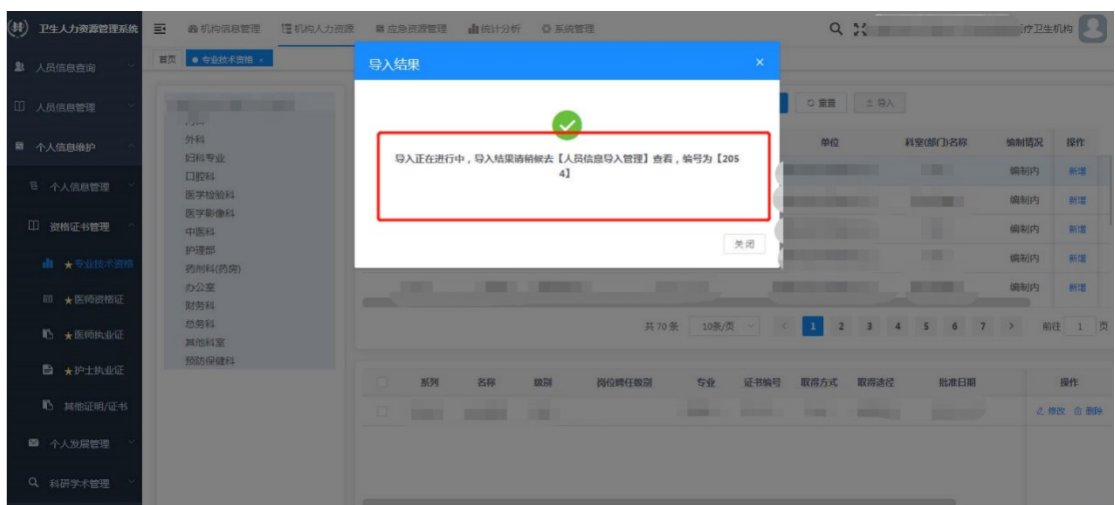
卫生人力资源管理系统

机构信息管理　机构人力资源　应急资源管理　统计分析　系统管理

疗卫生机构

人员信息查询

人员信息管理

个人信息维护

个人信息管理

资格证书管理

★专业技术资格

★医师资格证

★医师执业证

★护士执业证

其他证明/证书

个人发展管理

科研学术管理

首页　专业技术资格

外科
妇科专业
口腔科
医学检验科
医学影像科
中医科
护理部
药剂科(药房)
办公室
财务科
总务科
其他科室
预防保健科

重置　导入

单位　科室(部门)名称　编制情况　操作

编制内　新增
编制内　新增
编制内　新增
编制内　新增
编制内　新增

共 70 条　10条/页　1　2　3　4　5　6　7　前往　1　页

系列　名称　级别　岗位聘任级别　专业　证书编号　取得方式　取得途径　批准日期　操作

修改　删除

导入结果

×

导入正在进行中，导入结果请稍候去【人员信息导入管理】查看，编号为【2054】

关闭